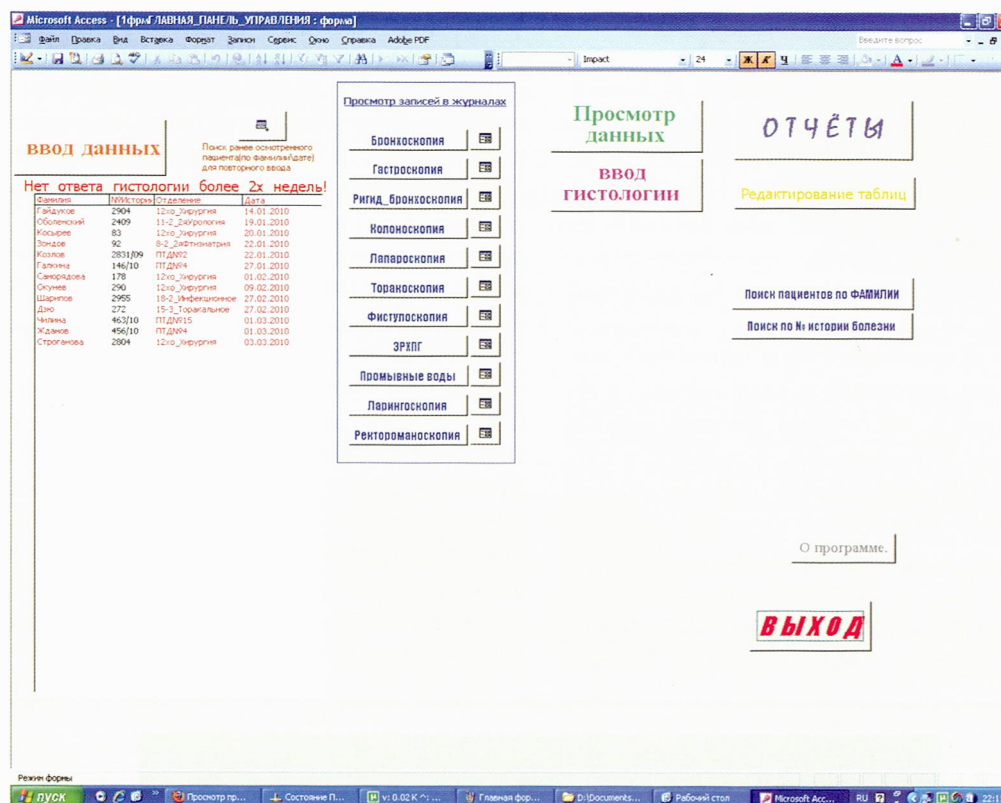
Microsoft Access - [1фрмГЛАВНАЯ_ПАНЕЛЬ_УПРАВЛЕНИЯ : форма]

Файл Правка Вид Вставка Формат Записи Сервис Окно Справка Adobe PDF

Введите вопрос

Impact 24

ввод данных

Поиск ранее осмотренного пациента(по фамилии\дате) для повторного ввода

Нет ответа гистологии более 2х недель!

| Фамилия | №Истории | Отделение | Дата |
|---|---|---|---|
| Гайдуков | 2904 | 12хо_Хирургия | 14.01.2010 |
| Оболенский | 2409 | 11-2_2аУрология | 19.01.2010 |
| Косырев | 83 | 12хо_Хирургия | 20.01.2010 |
| Зондов | 92 | 8-2_2аФтизиатрия | 22.01.2010 |
| Козлов | 2831/09 | ПТДN°2 | 22.01.2010 |
| Галкина | 146/10 | ПТДN°4 | 27.01.2010 |
| Самородова | 178 | 12хо_Хирургия | 01.02.2010 |
| Окунев | 290 | 12хо_Хирургия | 09.02.2010 |
| Шарипов | 2955 | 18-2_Инфекционное | 27.02.2010 |
| Дэю | 272 | 15-3_Торакальное | 27.02.2010 |
| Чилина | 463/10 | ПТДN°15 | 01.03.2010 |
| Жданов | 456/10 | ПТДN°4 | 01.03.2010 |
| Строганова | 2804 | 12хо_Хирургия | 03.03.2010 |

Просмотр записей в журналах

Бронхоскопия
Гастроскопия
Ригид_бронхоскопия
Колоноскопия
Лапароскопия
Торакоскопия
Фистулоскопия
ЭРХПГ
Промывные воды
Ларингоскопия
Ректороманоскопия

Просмотр данных

ввод гистологии

ОТЧЁТЫ

Редактирование таблиц

Поиск пациентов по ФАМИЛИИ

Поиск по № истории болезни

О программе.

ВЫХОД

Режим формы

пуск Просмотр пр... Состояние П... v: 0.02 K ^:... Главная фор... D:\Documents... Рабочий стол Microsoft Acc... RU 22:1